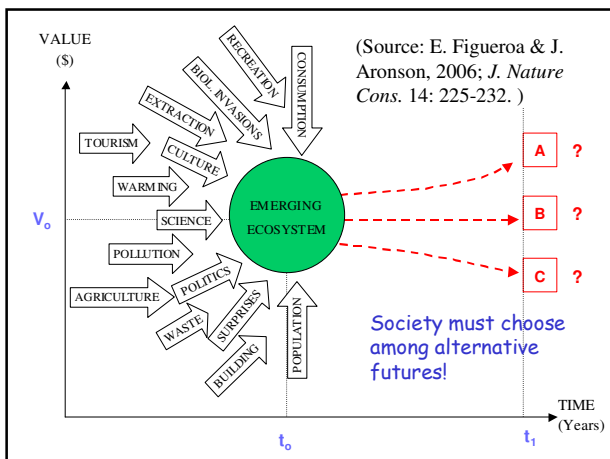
VALUE
(\$)

(Source: E. Figueroa & J. Aronson, 2006; *J. Nature Cons.* 14: 225-232. )

RECREATION
CONSUMPTION
BIOL. INVASIONS
EXTRACTION
TOURISM
CULTURE
WARMING
SCIENCE
POLLUTION
AGRICULTURE
POLITICS
WASTE
SURPRISES
BUILDING
POPULATION

EMERGING ECOSYSTEM

$V_o$

A ?
B ?
C ?

Society must choose among alternative futures!

TIME (Years)

$t_o$

$t_1$